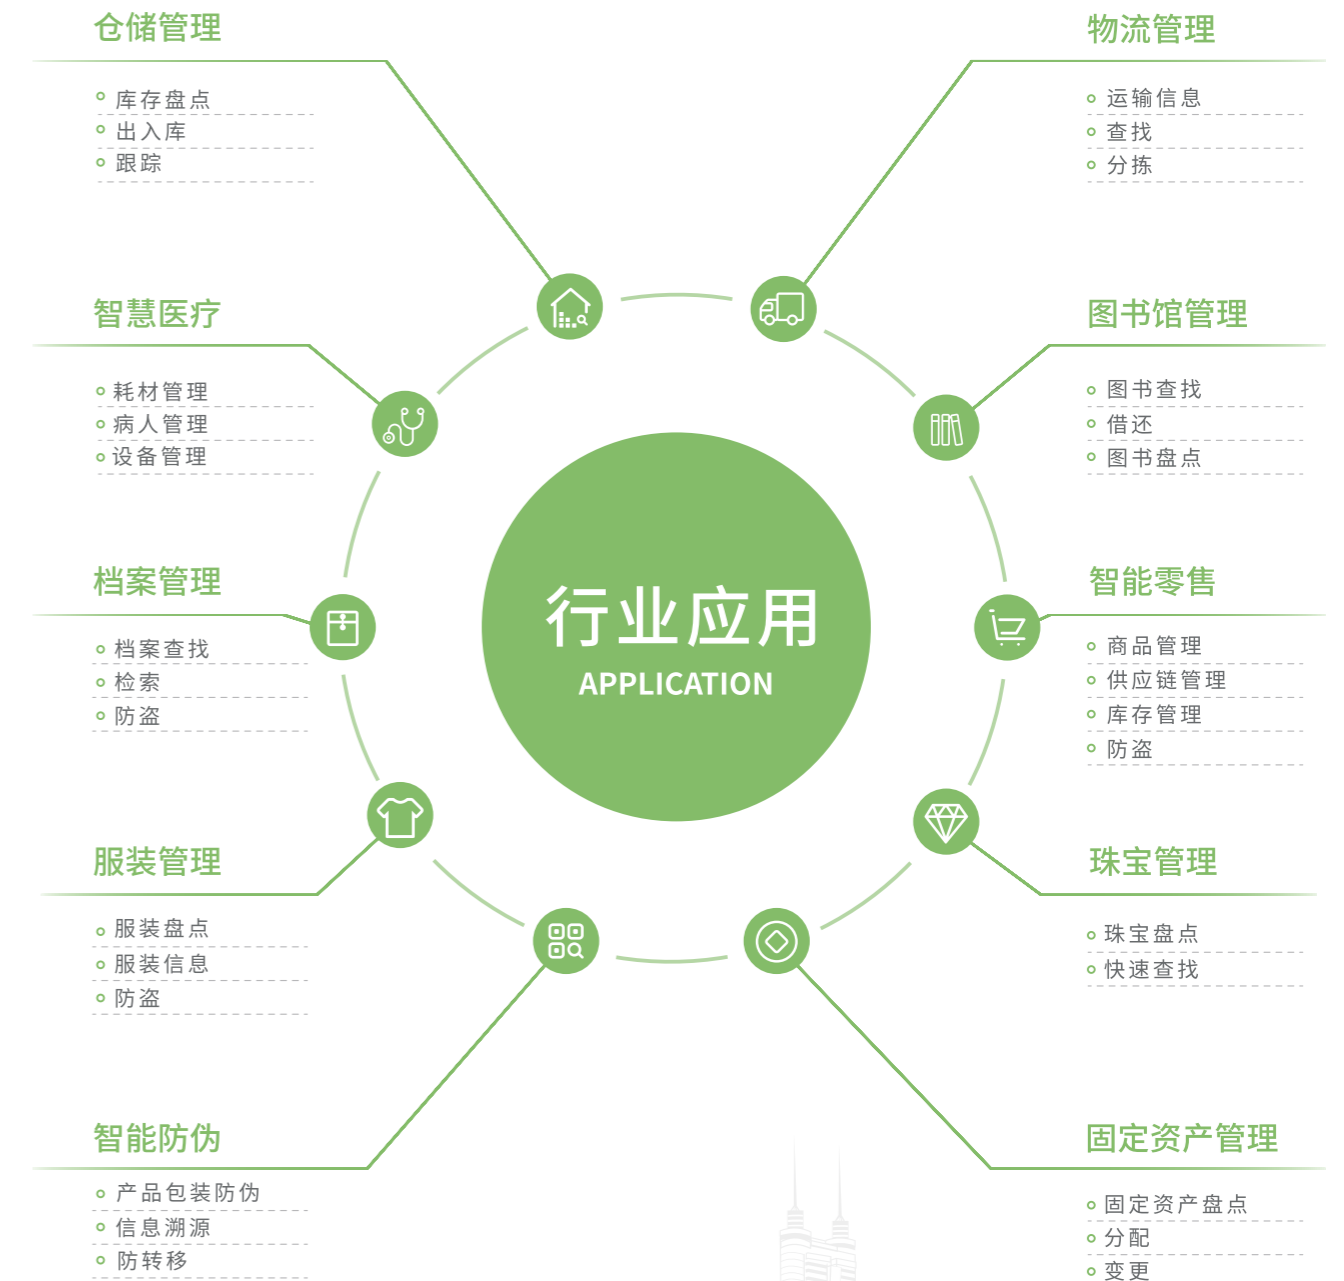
仓储管理
- 库存盘点
- 出入库
- 跟踪

物流管理
- 运输信息
- 查找
- 分拣

智慧医疗
- 耗材管理
- 病人管理
- 设备管理

图书馆管理
- 图书查找
- 借还
- 图书盘点

行业应用
APPLICATION

档案管理
- 档案查找
- 检索
- 防盗

智能零售
- 商品管理
- 供应链管理
- 库存管理
- 防盗

服装管理
- 服装盘点
- 服装信息
- 防盗

珠宝管理
- 珠宝盘点
- 快速查找

智能防伪
- 产品包装防伪
- 信息溯源
- 防转移

固定资产管理
- 固定资产盘点
- 分配
- 变更